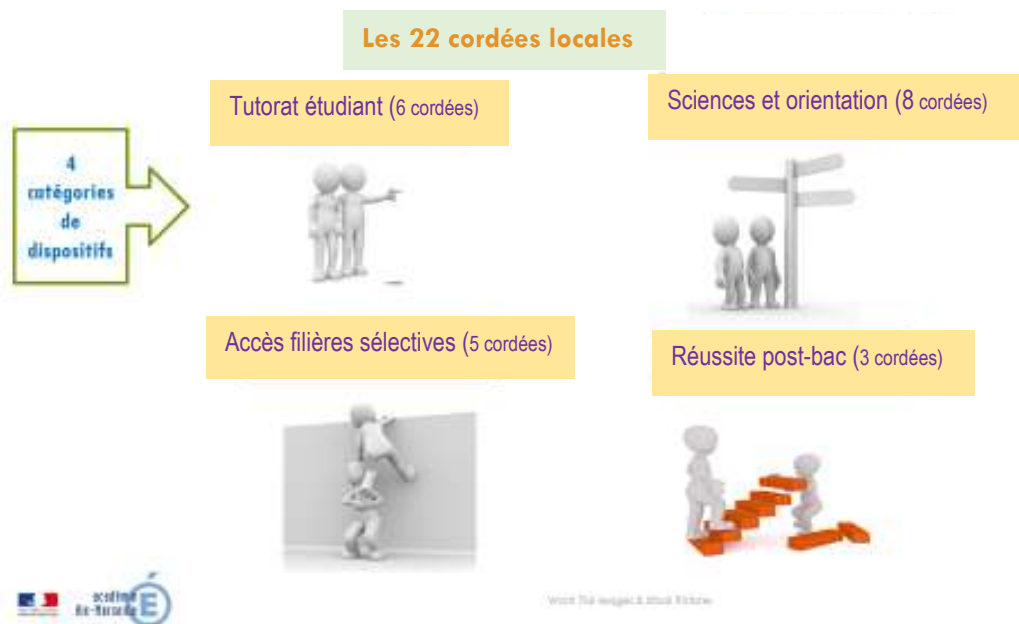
Les 22 cordées locales

4 catégories de dispositifs

Tutorat étudiant (6 cordées)

Sciences et orientation (8 cordées)

Accès filières sélectives (5 cordées)

Réussite post-bac (3 cordées)

académie Aix-Marseille

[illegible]